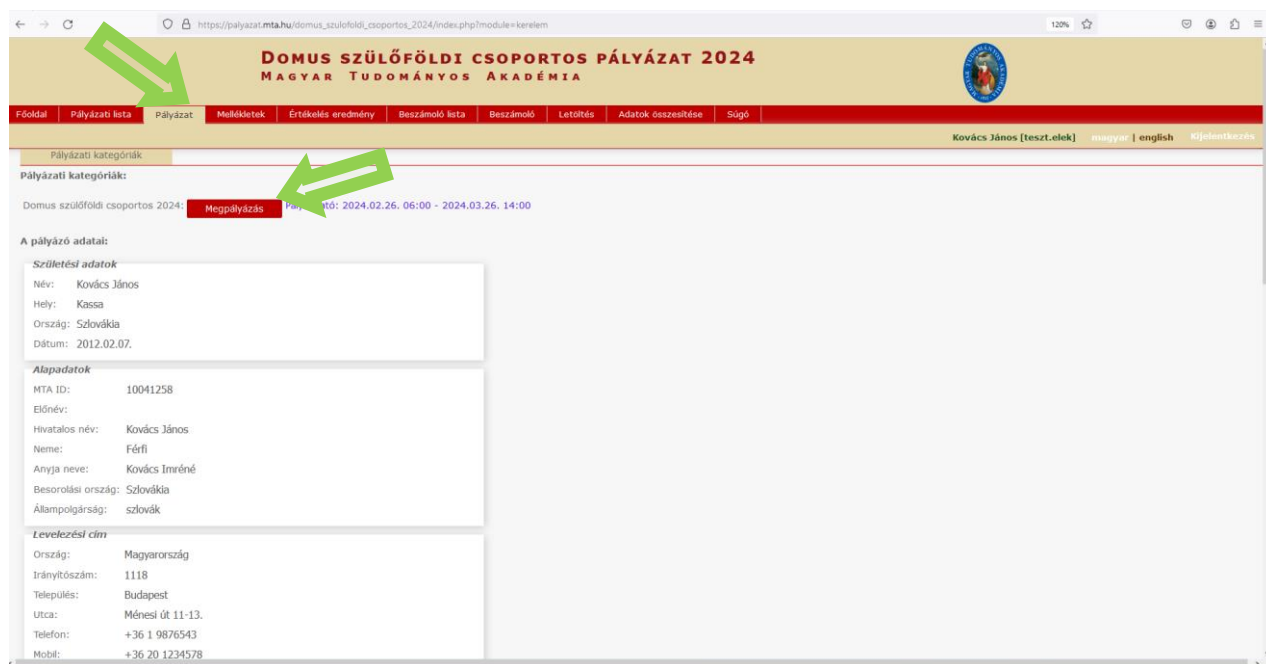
https://palyazat.mta.hu/domus_szulofoldi_csoportos_2024/index.php?module=kerelem

120%

DOMUS SZÜLŐFÖLDI CSOPORTOS PÁLYÁZAT 2024
MAGYAR TUDOMÁNYOS AKADÉMIA

Főoldal | Pályázati lista | Pályázat | Mellékletek | Értékelés eredmény | Beszámoló lista | Beszámoló | Letöltés | Adatok összesítése | Súgó

Kovács János [teszt.elek] magyar | english Kijelentkezés

Pályázati kategóriák

Pályázati kategóriák:

Domus szülőföldi csoportos 2024: Megpályázás Pály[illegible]ató: 2024.02.26. 06:00 - 2024.03.26. 14:00

A pályázó adatai:

Születési adatok
Név: Kovács János
Hely: Kassa
Ország: Szlovákia
Dátum: 2012.02.07.

Alapadatok
MTA ID: 10041258
Előnév:
Hivatalos név: Kovács János
Neme: Férfi
Anyja neve: Kovács Imréné
Besorolási ország: Szlovákia
Állampolgárság: szlovák

Levelezési cím
Ország: Magyarország
Irányítószám: 1118
Település: Budapest
Utca: Ménesi út 11-13.
Telefon: +36 1 9876543
Mobil: +36 20 1234578